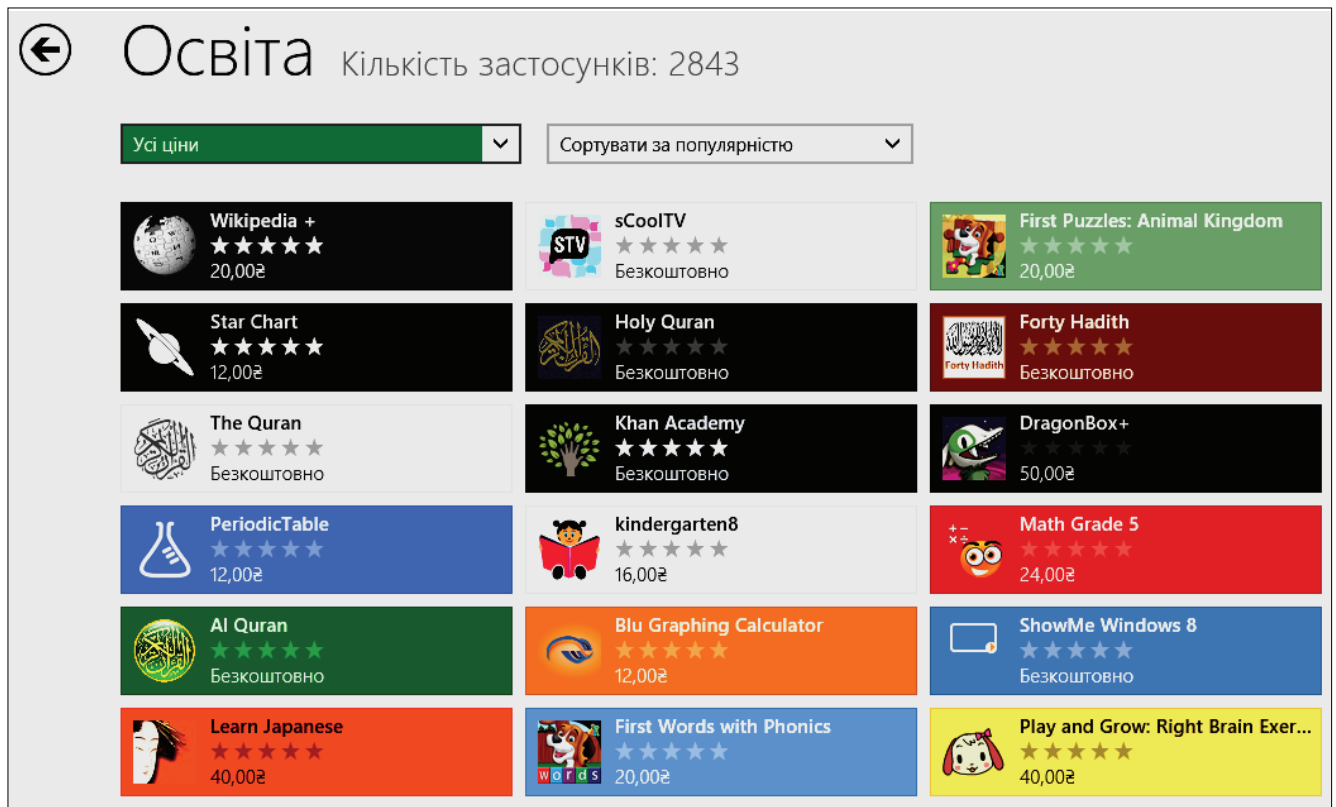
Освіта Кількість застосунків: 2843

Усі ціни

Сортувати за популярністю

Wikipedia +
★★★★★
20,00₴

sCoolTV
★★★★★
Безкоштовно

First Puzzles: Animal Kingdom
★★★★★
20,00₴

Star Chart
★★★★★
12,00₴

Holy Quran
★★★★★
Безкоштовно

Forty Hadith
★★★★★
Безкоштовно

The Quran
★★★★★
Безкоштовно

Khan Academy
★★★★★
Безкоштовно

DragonBox+
★★★★★
50,00₴

PeriodicTable
★★★★★
12,00₴

kindergarten8
★★★★★
16,00₴

Math Grade 5
★★★★★
24,00₴

Al Quran
★★★★★
Безкоштовно

Blu Graphing Calculator
★★★★★
12,00₴

ShowMe Windows 8
★★★★★
Безкоштовно

Learn Japanese
★★★★★
40,00₴

First Words with Phonics
★★★★★
20,00₴

Play and Grow: Right Brain Exer...
★★★★★
40,00₴